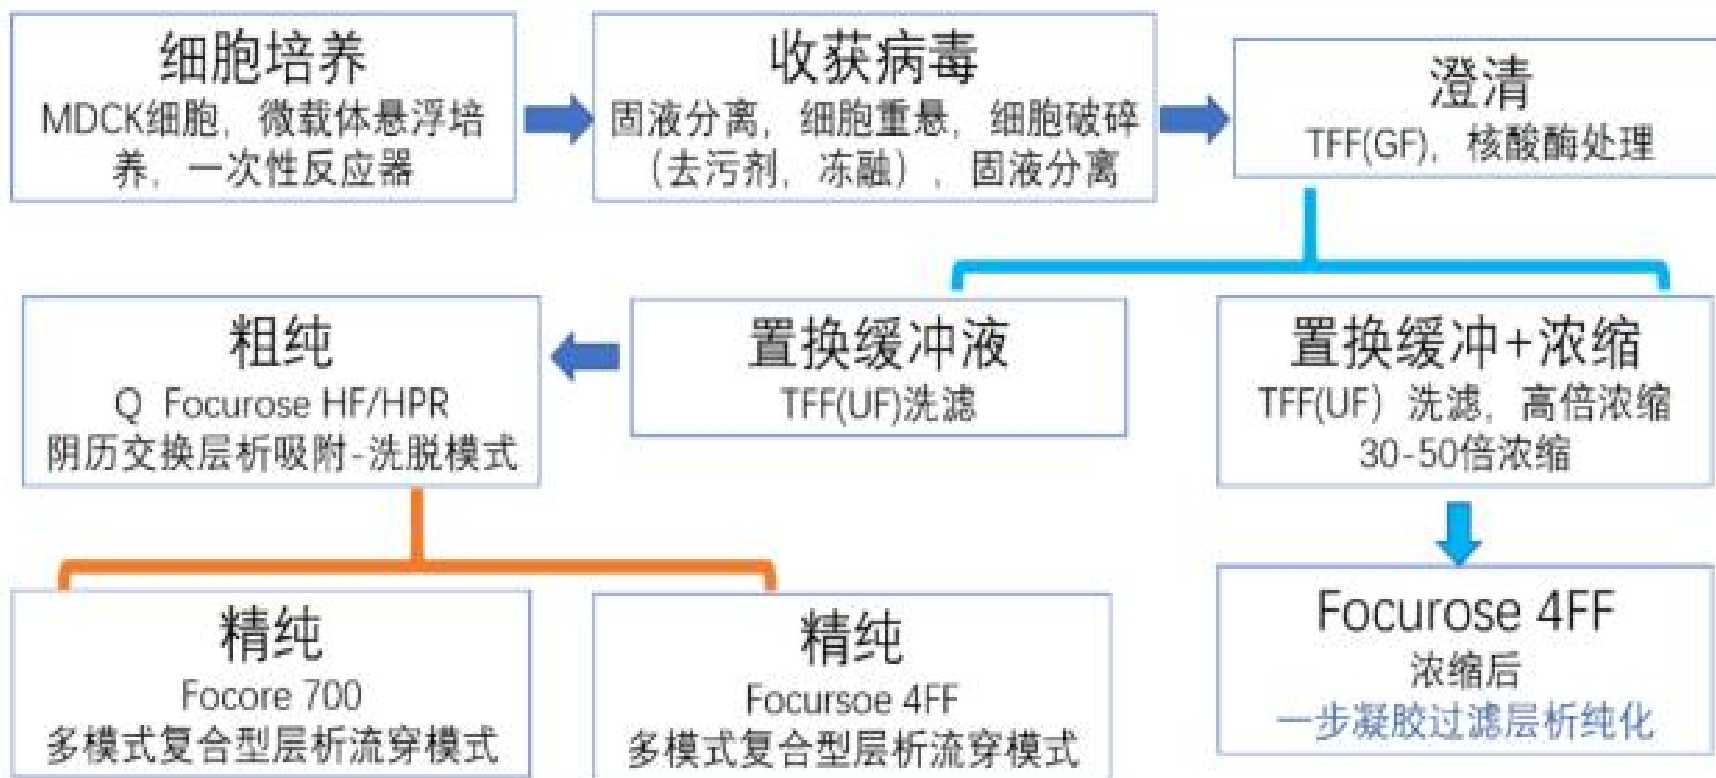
细胞培养
MDCK细胞，微载体悬浮培养，一次性反应器

收获病毒
固液分离，细胞重悬，细胞破碎（去污剂，冻融），固液分离

澄清
TFF(GF)，核酸酶处理

粗纯
Q Focurose HF/HPR
阴历交换层析吸附-洗脱模式

置换缓冲液
TFF(UF)洗滤

置换缓冲+浓缩
TFF(UF) 洗滤，高倍浓缩
30-50倍浓缩

精纯
Focore 700
多模式复合型层析流穿模式

精纯
Focursoe 4FF
多模式复合型层析流穿模式

Focurose 4FF
浓缩后
一步凝胶过滤层析纯化